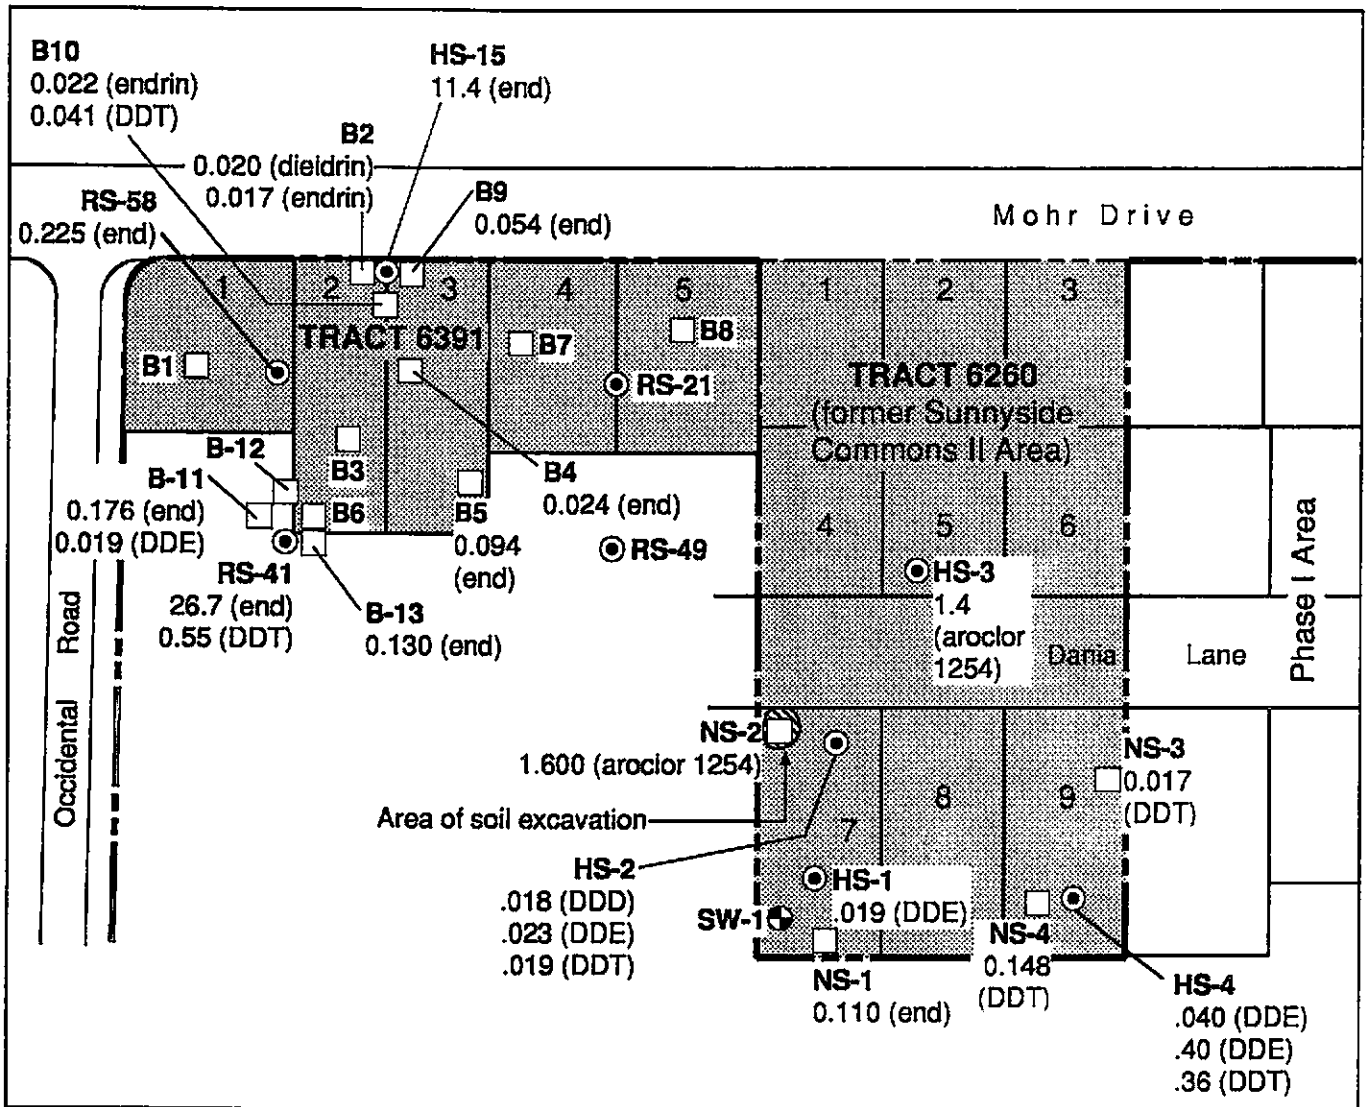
B10
0.022 (endrin)
0.041 (DDT)

HS-15
11.4 (end)

B2
0.020 (dieldrin)
0.017 (endrin)

B9
0.054 (end)

RS-58
0.225 (end)

Mohr Drive

1 2 3 4 5

TRACT 6391

B1

B7

B8

RS-21

1 2 3

TRACT 6260
(former Sunnyside Commons II Area)

B-12

B3

B-11
0.176 (end)
0.019 (DDE)

B6

B5
0.094
(end)

B4
0.024 (end)

RS-49

RS-41
26.7 (end)
0.55 (DDT)

B-13
0.130 (end)

4 5 6

HS-3
1.4
(aroclor
1254)

Dania

Lane

Phase I Area

Occidental Road

NS-2
1.600 (aroclor 1254)

Area of soil excavation

NS-3
0.017
(DDT)

7 8 9

HS-2
.018 (DDD)
.023 (DDE)
.019 (DDT)

HS-1
.019 (DDE)

SW-1

NS-1
0.110 (end)

NS-4
0.148
(DDT)

HS-4
.040 (DDE)
.40 (DDE)
.36 (DDT)